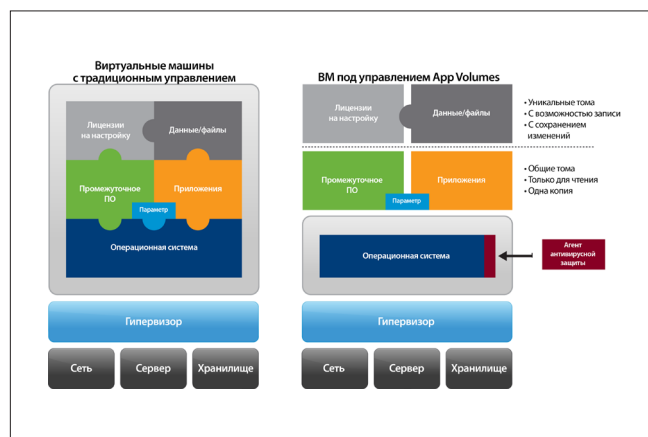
Виртуальные машины с традиционным управлением

Лицензии на настройку

Данные/файлы

Промежуточное ПО

Приложения

Параметр

Операционная система

Гипервизор

Сеть

Сервер

Хранилище

ВМ под управлением App Volumes

Лицензии на настройку

Данные/файлы

• Уникальные тома
• С возможностью записи
• С сохранением изменений

Промежуточное ПО

Приложения

Параметр

• Общие тома
• Только для чтения
• Одна копия

Операционная система

Агент антивирусной защиты

Гипервизор

Сеть

Сервер

Хранилище